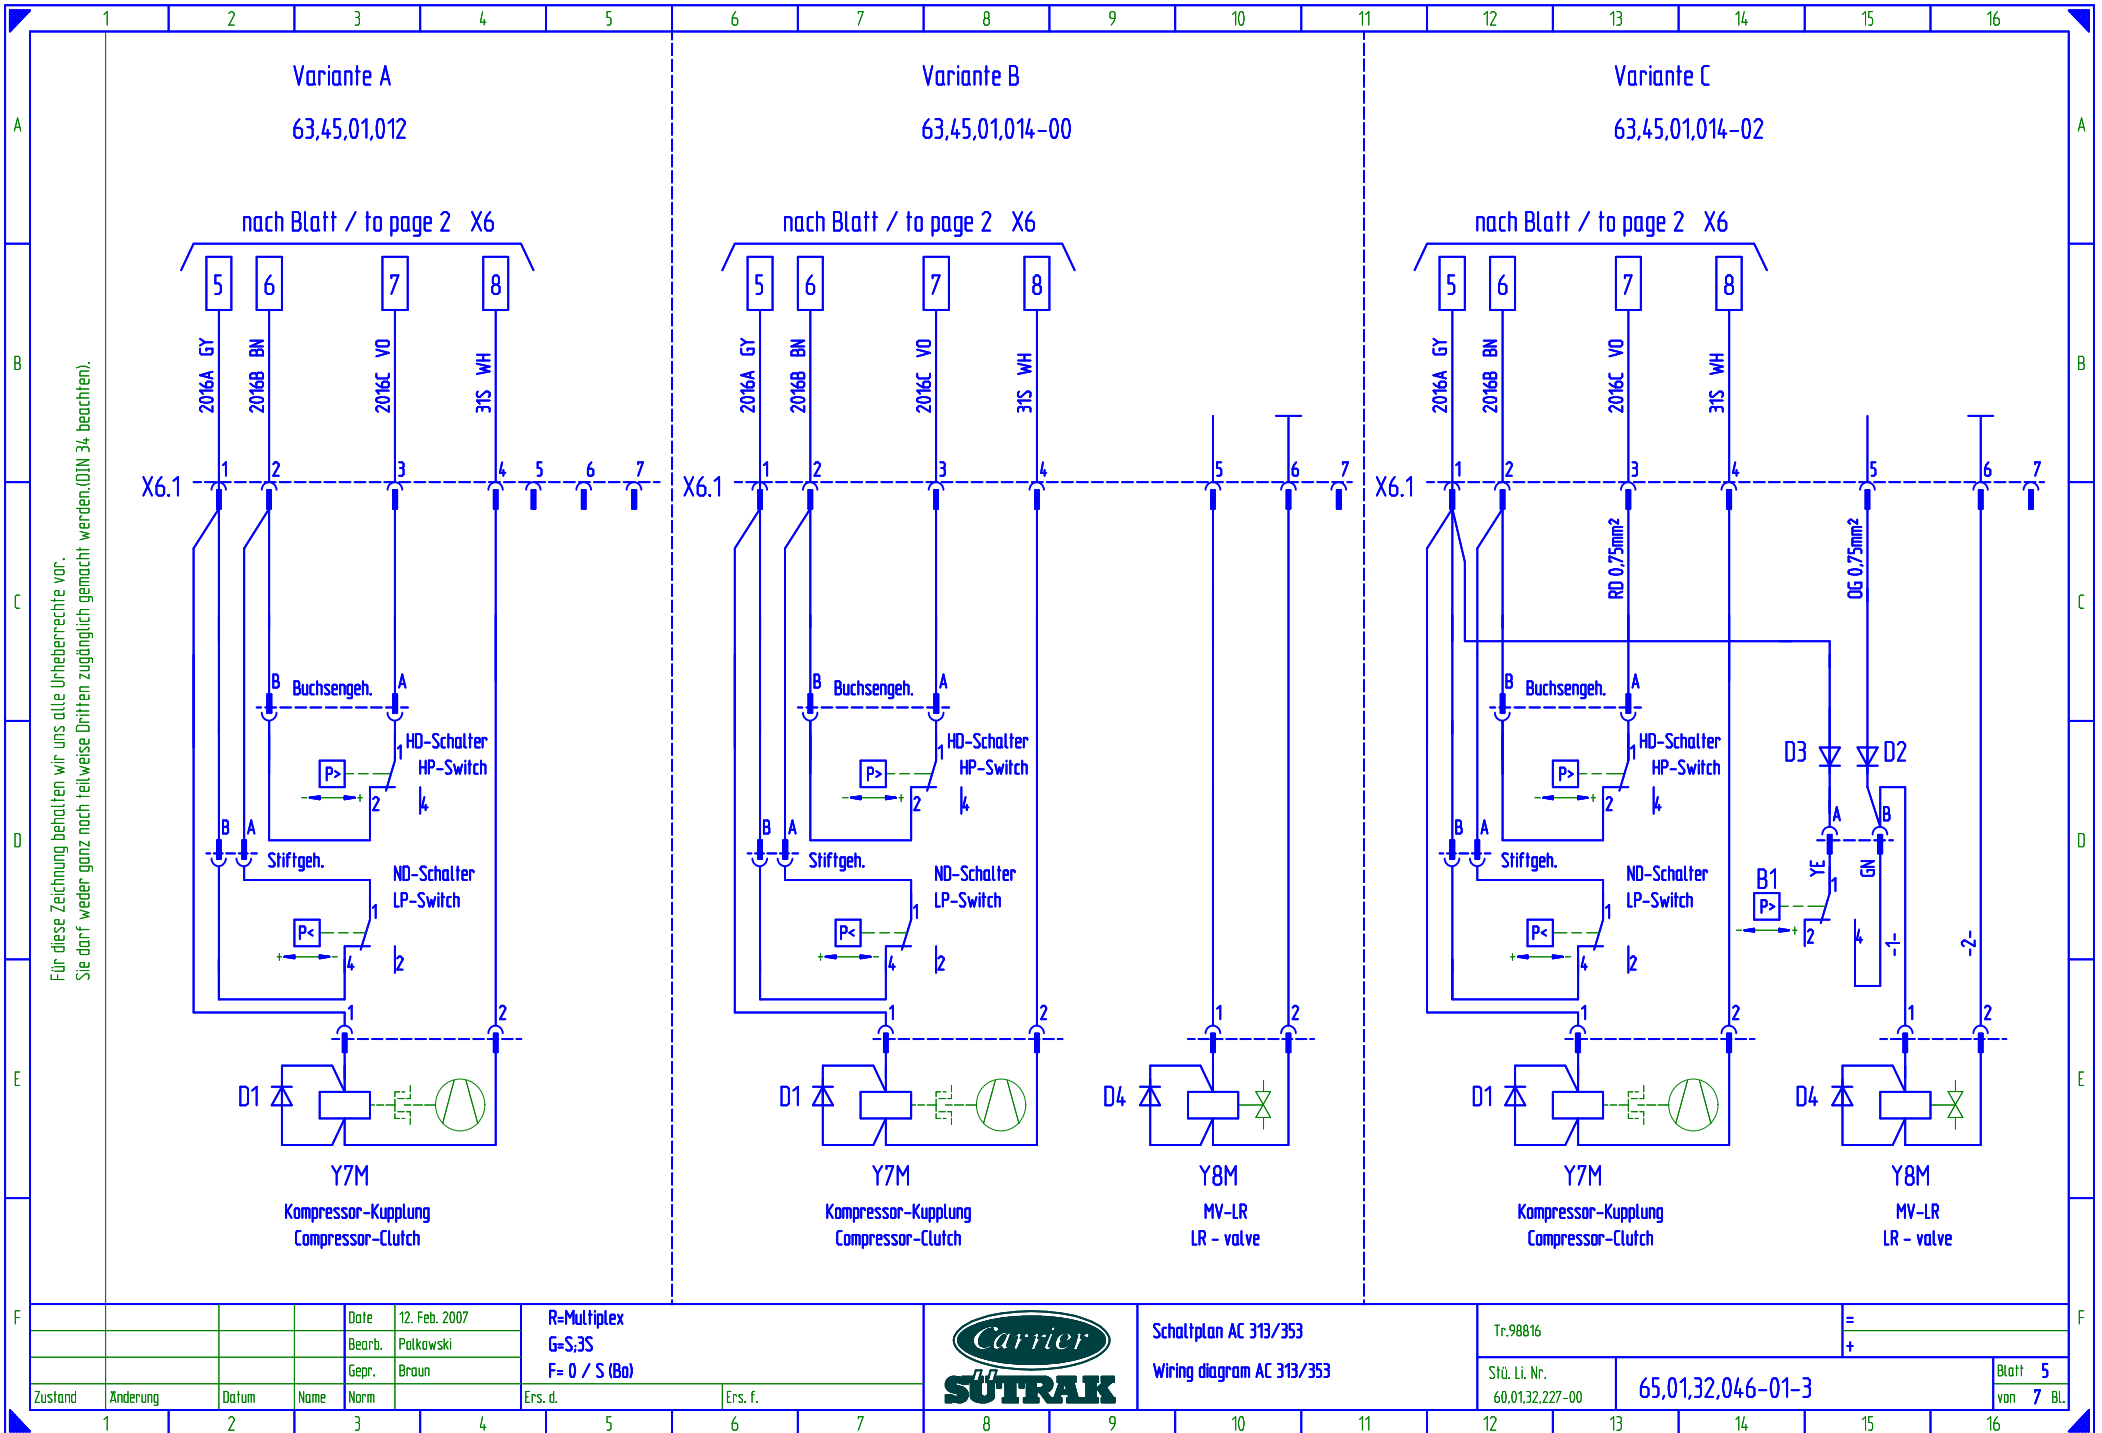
1 2 3 4 5 6 7 8 9 10 11 12 13 14 15 16

A B C D E F

Für diese Zeichnung behalten wir uns alle Urheberrechte vor.
Sie darf weder ganz noch teilweise Dritten zugänglich gemacht werden.(DIN 34 beachten).

Variante A
63,45,01,012

nach Blatt / to page 2 X6

5 6 7 8

2016A GY 2016B BN 2016C VO 31S WH

X6.1 1 2 3 4 5 6 7

B Buchsengeh. A
HD-Schalter
HP-Switch
P> 1 2 4

B A Stiftgeh.
ND-Schalter
LP-Switch
P< 1 4 2

1 2
D1
Y7M
Kompressor-Kupplung
Compressor-Clutch

Variante B
63,45,01,014-00

nach Blatt / to page 2 X6

5 6 7 8

2016A GY 2016B BN 2016C VO 31S WH

X6.1 1 2 3 4 5 6 7

B Buchsengeh. A
HD-Schalter
HP-Switch
P> 1 2 4

B A Stiftgeh.
ND-Schalter
LP-Switch
P< 1 4 2

1 2
D1
Y7M
Kompressor-Kupplung
Compressor-Clutch

1 2
D4
Y8M
MV-LR
LR - valve

Variante C
63,45,01,014-02

nach Blatt / to page 2 X6

5 6 7 8

2016A GY 2016B BN 2016C VO 31S WH

X6.1 1 2 3 4 5 6 7

RD 0,75mm²
OG 0,75mm²

B Buchsengeh. A
HD-Schalter
HP-Switch
P> 1 2 4

D3 D2
A B
YE GN
B1
P> 1 2 4
-1- -2-

B A Stiftgeh.
ND-Schalter
LP-Switch
P< 1 4 2

1 2
D1
Y7M
Kompressor-Kupplung
Compressor-Clutch

1 2
D4
Y8M
MV-LR
LR - valve

| Zustand | Änderung | Datum | Name | Norm | | Ers. d. | Ers. f. |
|---|---|---|---|---|---|---|---|
| | | | | Date | 12. Feb. 2007 | R=Multiplex | |
| | | | | Bearb. | Polkowski | G=S;3S | |
| | | | | Gepr. | Braun | F= 0 / S (Bo) | |

Carrier SÜTRAK

Schaltplan AC 313/353
Wiring diagram AC 313/353

Tr.98816
=
+
Stü. Li. Nr.
60,01,32,227-00
65,01,32,046-01-3
Blatt 5
von 7 Bl.